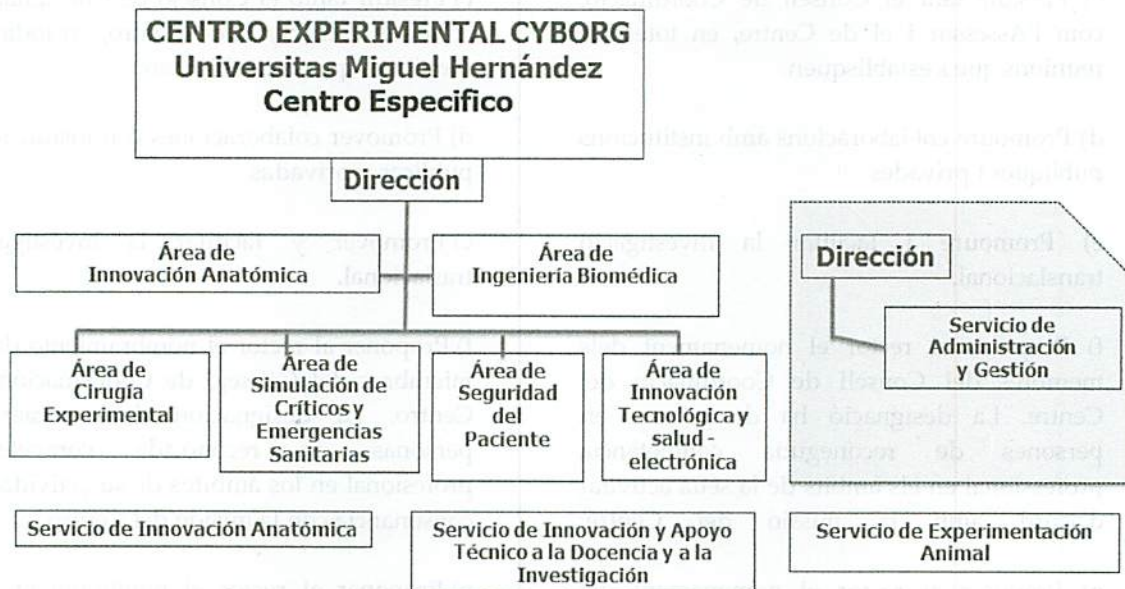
CENTRO EXPERIMENTAL CYBORG
Universitas Miguel Hernández
Centro Especifico

Dirección

Área de Innovación Anatómica

Área de Ingeniería Biomédica

Área de Cirugía Experimental

Área de Simulación de Críticos y Emergencias Sanitarias

Área de Seguridad del Paciente

Área de Innovación Tecnológica y salud - electrónica

Dirección

Servicio de Administración y Gestión

Servicio de Innovación Anatómica

Servicio de Innovación y Apoyo Técnico a la Docencia y a la Investigación

Servicio de Experimentación Animal